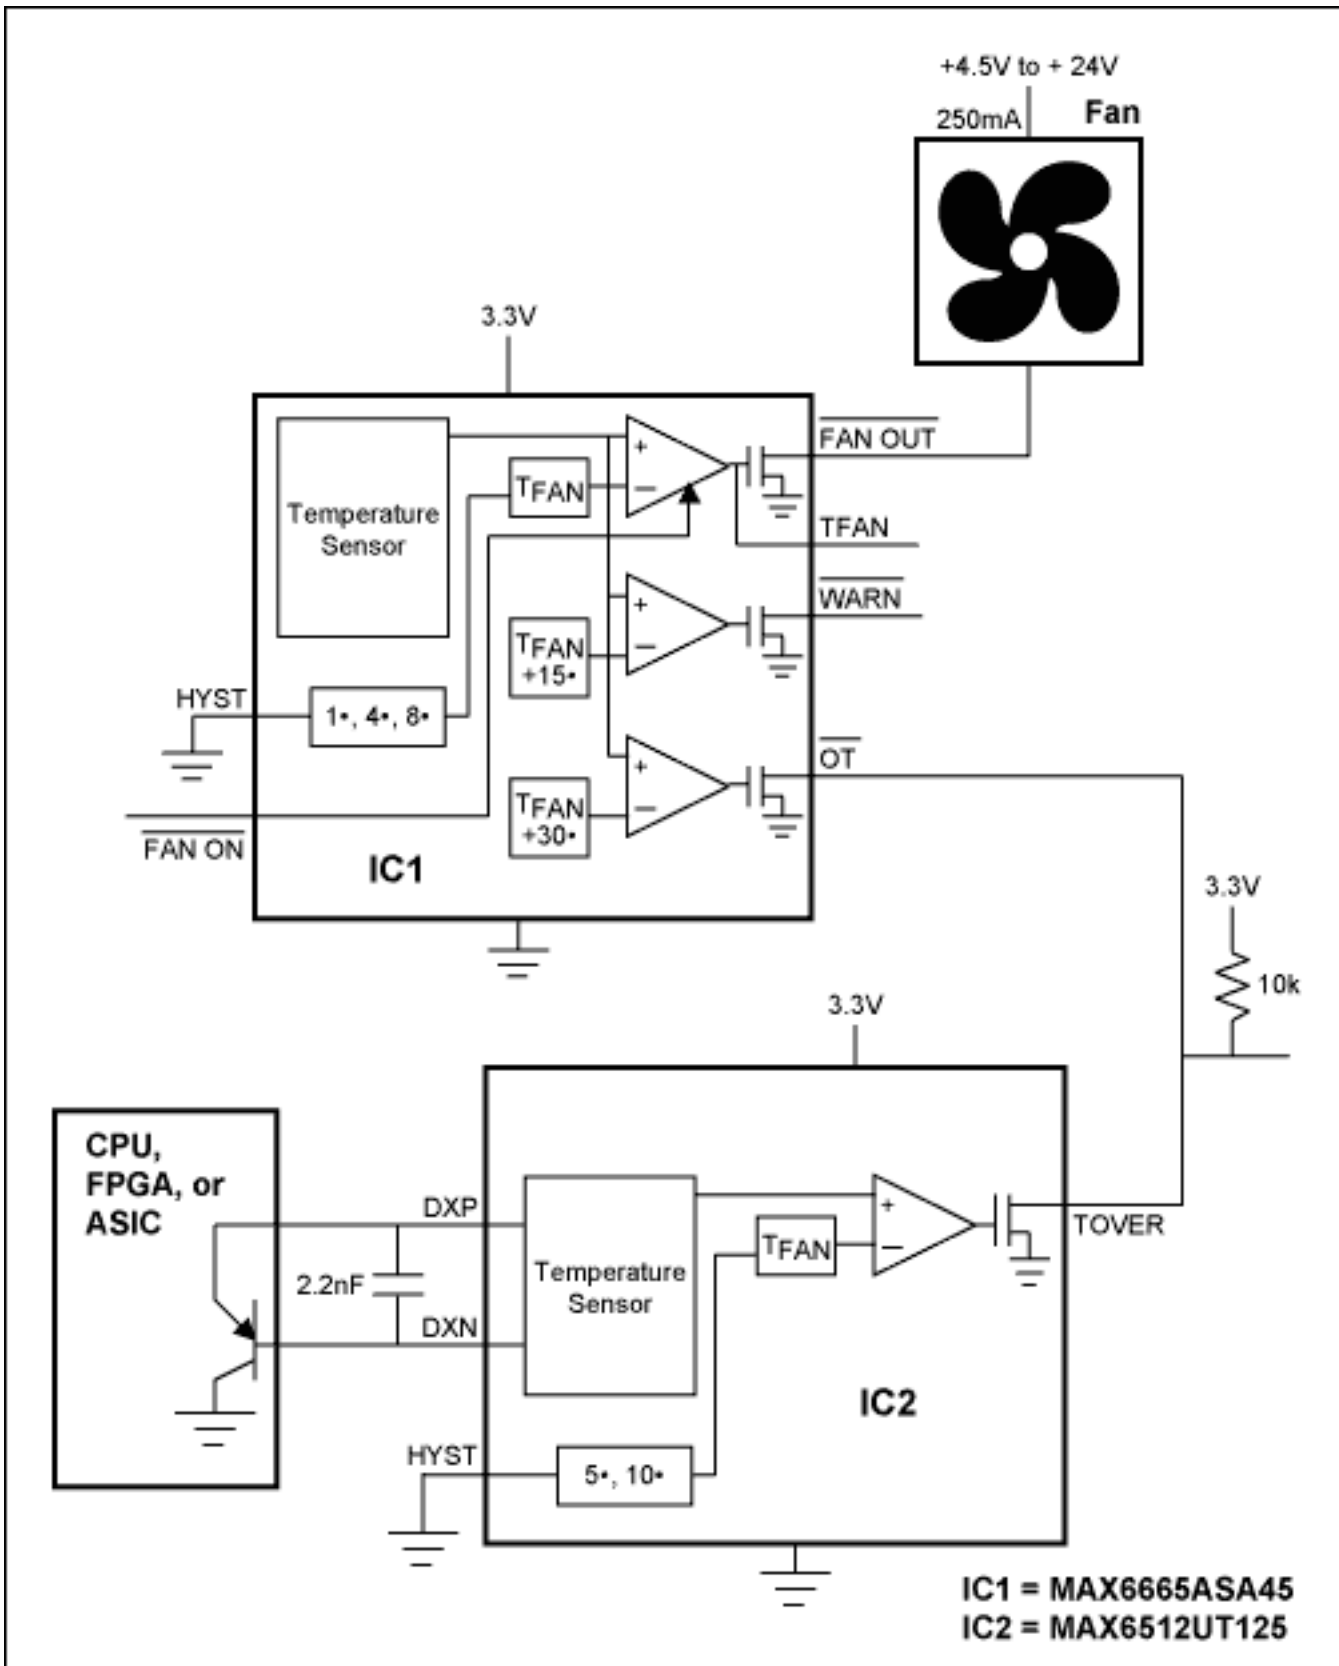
+4.5V to + 24V
250mA
Fan

3.3V

Temperature Sensor

$T_{FAN}$

+
−

$\overline{\text{FAN OUT}}$

TFAN

$\overline{\text{WARN}}$

$T_{FAN}$ +15•

+
−

HYST

1•, 4•, 8•

$T_{FAN}$ +30•

+
−

$\overline{\text{OT}}$

$\overline{\text{FAN ON}}$

IC1

3.3V

10k

3.3V

CPU, FPGA, or ASIC

DXP

2.2nF

DXN

Temperature Sensor

$T_{FAN}$

+
−

TOVER

IC2

HYST

5•, 10•

IC1 = MAX6665ASA45
IC2 = MAX6512UT125